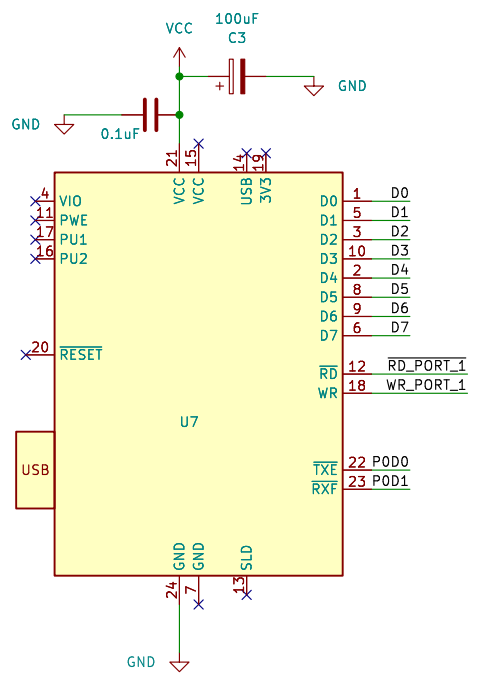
VCC
100uF
C3
+
GND
GND
0.1uF
21 VCC
15 VCC
14 USB
19 3V3
4 VIO
11 PWE
17 PU1
16 PU2
20 $\overline{RESET}$
D0 1 D0
D1 5 D1
D2 3 D2
D3 10 D3
D4 2 D4
D5 8 D5
D6 9 D6
D7 6 D7
$\overline{RD}$ 12 $\overline{RD\_PORT\_1}$
WR 18 WR_PORT_1
U7
USB
$\overline{TXE}$ 22 P0D0
$\overline{RXF}$ 23 P0D1
GND 24
GND 7
SLD 13
GND